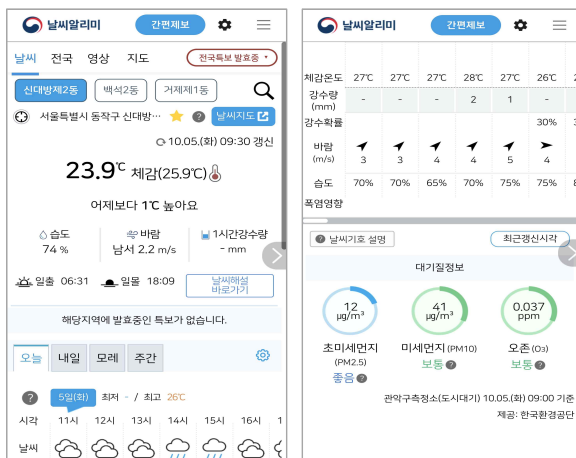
날씨알리미 간편제보

날씨 전국 영상 지도 전국특보 발효중

신대방제2동 백석2동 거제제1동

서울특별시 동작구 신대방... 날씨지도

10.05.(화) 09:30 갱신

23.9℃ 체감(25.9℃)

어제보다 1℃ 높아요

습도 74 %

바람 남서 2.2 m/s

1시간강수량 - mm

일출 06:31 일몰 18:09

날씨해설 바로가기

해당지역에 발효중인 특보가 없습니다.

오늘 내일 모레 주간

5일(화) 최저 - / 최고 26C

| 시각 | 11시 | 12시 | 13시 | 14시 | 15시 | 16시 |
|---|---|---|---|---|---|---|
| 날씨 | | | | | | |

날씨알리미 간편제보

| 체감온도 | 27℃ | 27℃ | 27℃ | 28℃ | 27℃ | 26℃ |
|---|---|---|---|---|---|---|
| 강수량 (mm) | - | - | - | 2 | 1 | - |
| 강수확률 | | | | | | 30% |
| 바람 (m/s) | 3 | 3 | 4 | 4 | 5 | 4 |
| 습도 | 70% | 70% | 65% | 70% | 75% | 75% |
| 폭염영향 | | | | | | |

날씨기호 설명 최근갱신시각

대기질정보

12 μg/m³ 초미세먼지 (PM2.5) 좋음

41 μg/m³ 미세먼지 (PM10) 보통

0.037 ppm 오존 (O₃) 보통

관악구측정소(도시대기) 10.05.(화) 09:00 기준

제공: 한국환경공단